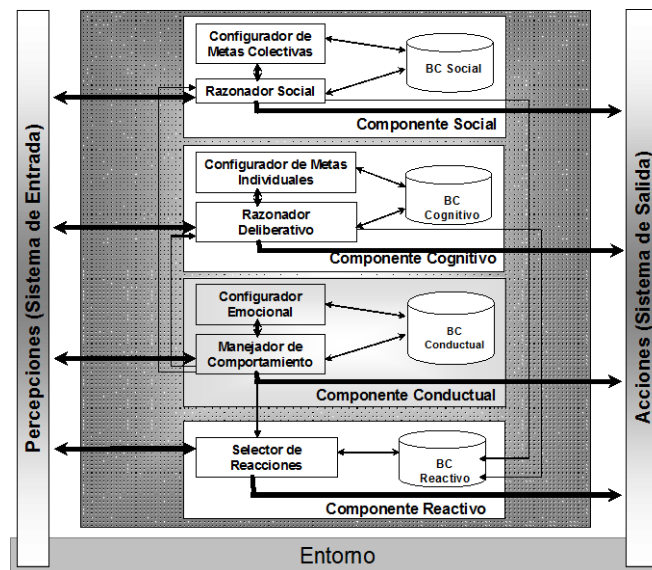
Percepciones (Sistema de Entrada)

Configurador de Metas Colectivas

BC Social

Razonador Social

Componente Social

Configurador de Metas Individuales

BC Cognitivo

Razonador Deliberativo

Componente Cognitivo

Configurador Emocional

BC Conductual

Manejador de Comportamiento

Componente Conductual

Selector de Reacciones

BC Reactivo

Componente Reactivo

Acciones (Sistema de Salida)

Entorno